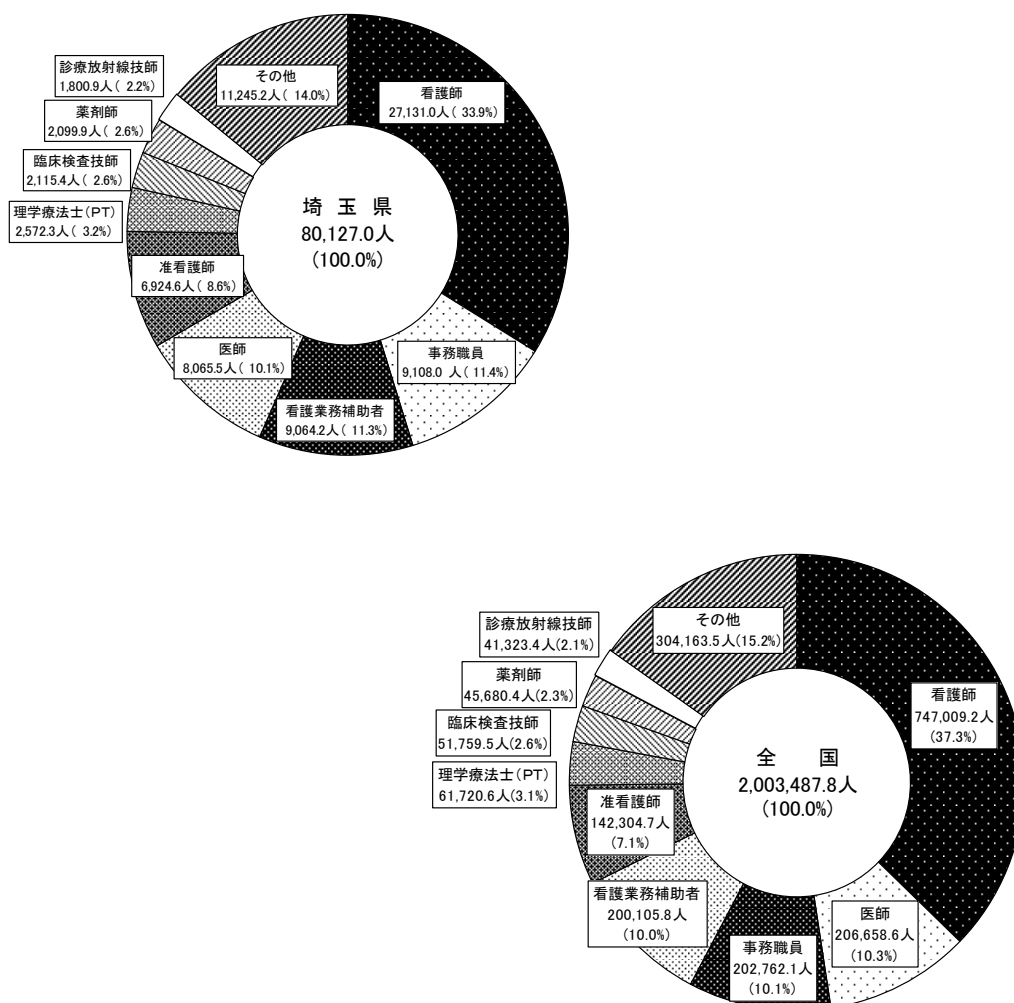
診療放射線技師
1,800.9人（ 2.2%）

その他
11,245.2人（ 14.0%）

看護師
27,131.0人（ 33.9%）

薬剤師
2,099.9人（ 2.6%）

臨床検査技師
2,115.4人（ 2.6%）

理学療法士（PT）
2,572.3人（ 3.2%）

埼 玉 県
80,127.0人
（100.0%）

准看護師
6,924.6人（ 8.6%）

医師
8,065.5人（ 10.1%）

事務職員
9,108.0 人（ 11.4%）

看護業務補助者
9,064.2人（ 11.3%）

診療放射線技師
41,323.4人(2.1%)

その他
304,163.5人(15.2%)

薬剤師
45,680.4人(2.3%)

看護師
747,009.2人
（37.3%）

臨床検査技師
51,759.5人(2.6%)

全 国
2,003,487.8人
（100.0%）

理学療法士（PT）
61,720.6人(3.1%)

准看護師
142,304.7人
（7.1%）

看護業務補助者
200,105.8人
（10.0%）

医師
206,658.6人
（10.3%）

事務職員
202,762.1人
（10.1%）